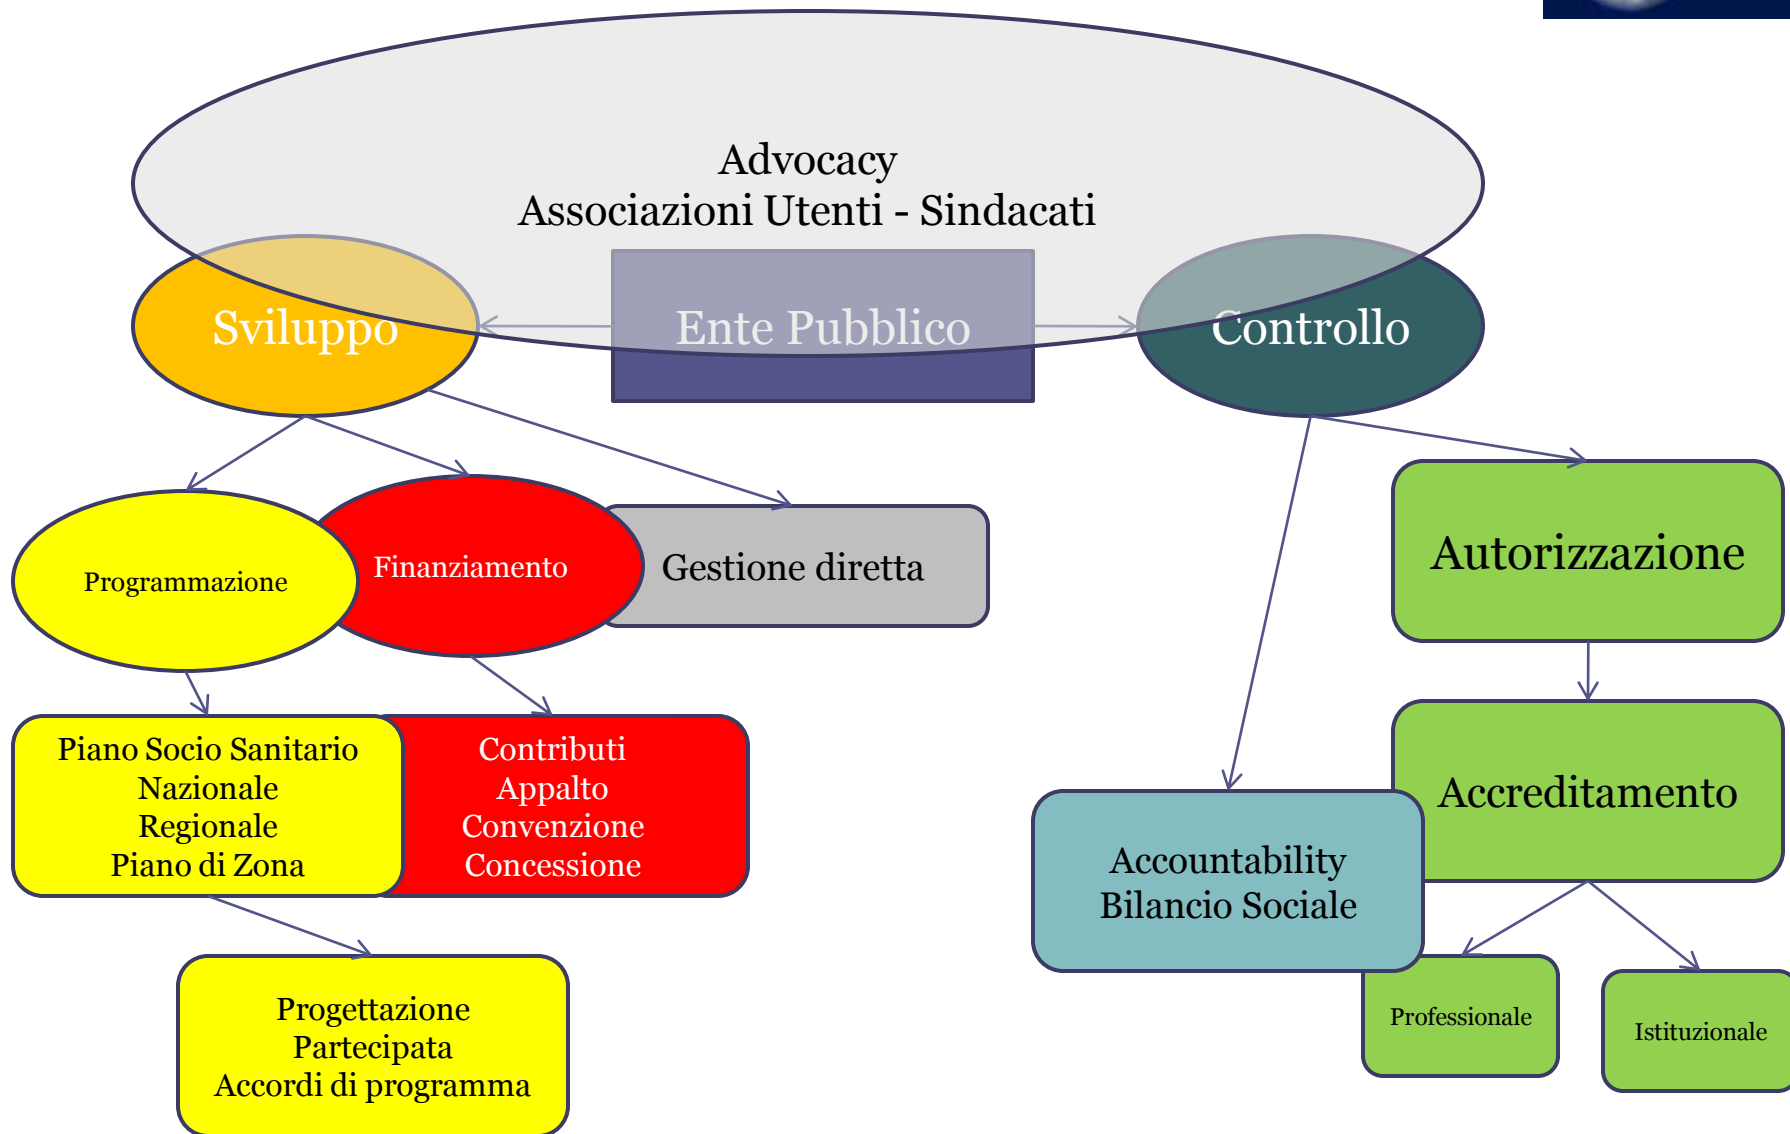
Advocacy
Associazioni Utenti - Sindacati

Sviluppo

Ente Pubblico

Controllo

Programmazione

Finanziamento

Gestione diretta

Autorizzazione

Piano Socio Sanitario
Nazionale
Regionale
Piano di Zona

Contributi
Appalto
Convenzione
Concessione

Accreditamento

Accountability
Bilancio Sociale

Progettazione
Partecipata
Accordi di programma

Professionale

Istituzionale